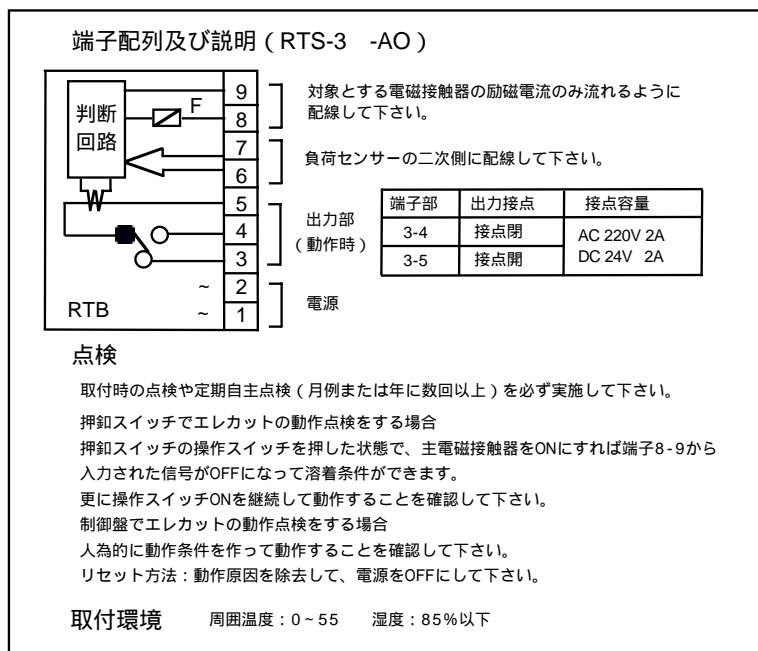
端子配列及び説明（RTS-3　-AO）

判断回路

F

9
8
7
6
5
4
3
~ 2
~ 1

RTB

対象とする電磁接触器の励磁電流のみ流れるように配線して下さい。

負荷センサーの二次側に配線して下さい。

出力部（動作時）

| 端子部 | 出力接点 | 接点容量 |
|---|---|---|
| 3-4 | 接点閉 | AC 220V 2A DC 24V 2A |
| 3-5 | 接点開 | |

電源

点検

取付時の点検や定期自主点検（月例または年に数回以上）を必ず実施して下さい。

押釦スイッチでエレカットの動作点検をする場合
押釦スイッチの操作スイッチを押した状態で、主電磁接触器をONにすれば端子8-9から入力された信号がOFFになって溶着条件ができます。
更に操作スイッチONを継続して動作することを確認して下さい。
制御盤でエレカットの動作点検をする場合
人為的に動作条件を作って動作することを確認して下さい。
リセット方法：動作原因を除去して、電源をOFFにして下さい。

取付環境　周囲温度：0～55　湿度：85%以下